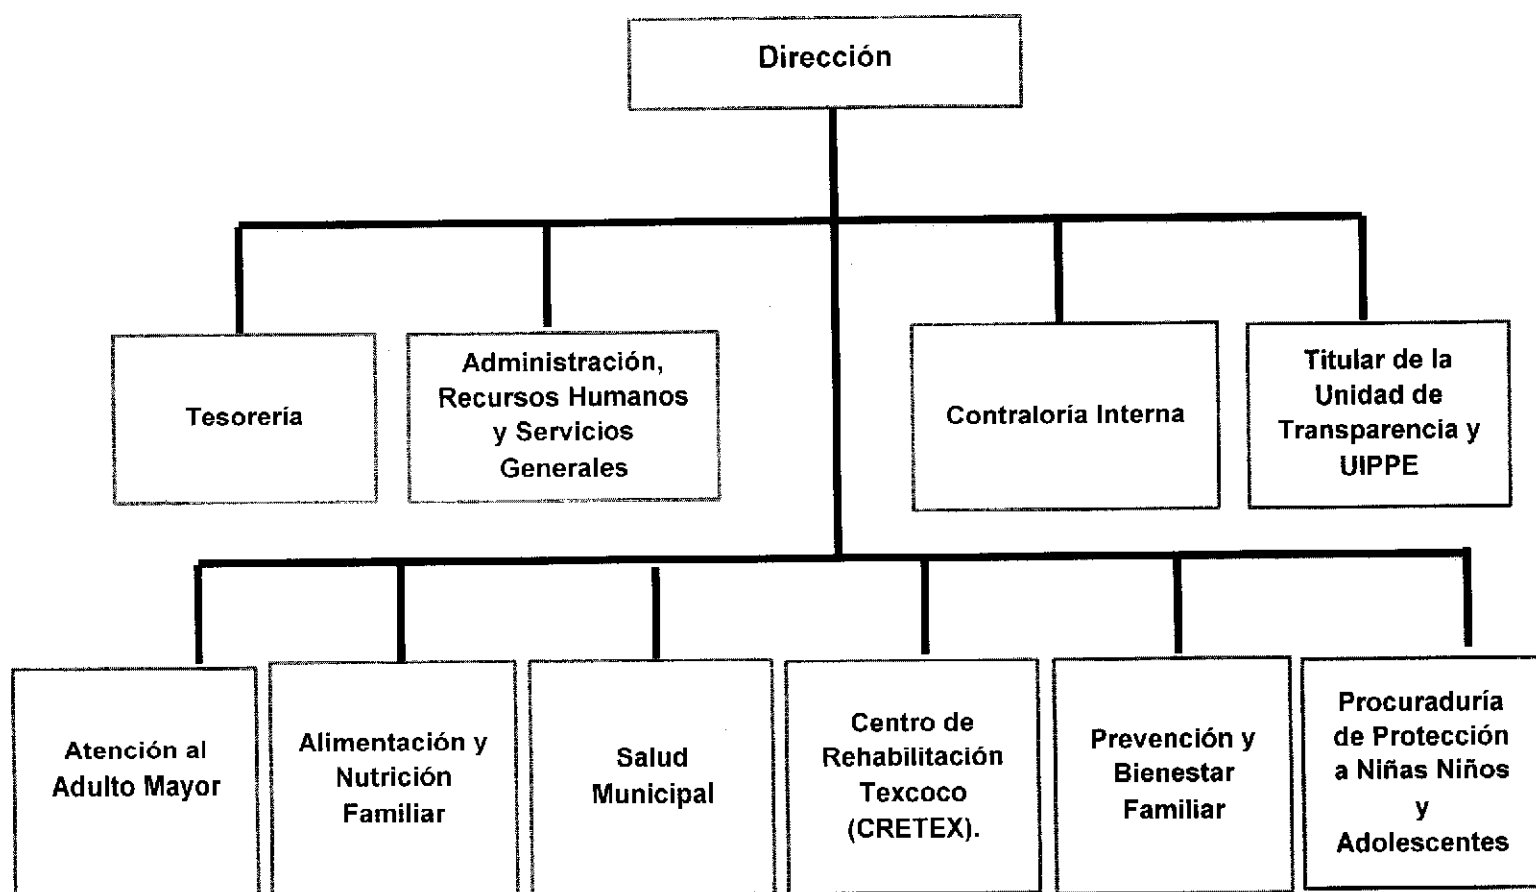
Dirección

Tesorería

Administración, Recursos Humanos y Servicios Generales

Contraloría Interna

Titular de la Unidad de Transparencia y UIPPE

Atención al Adulto Mayor

Alimentación y Nutrición Familiar

Salud Municipal

Centro de Rehabilitación Texcoco (CRETEX).

Prevención y Bienestar Familiar

Procuraduría de Protección a Niñas Niños y Adolescentes